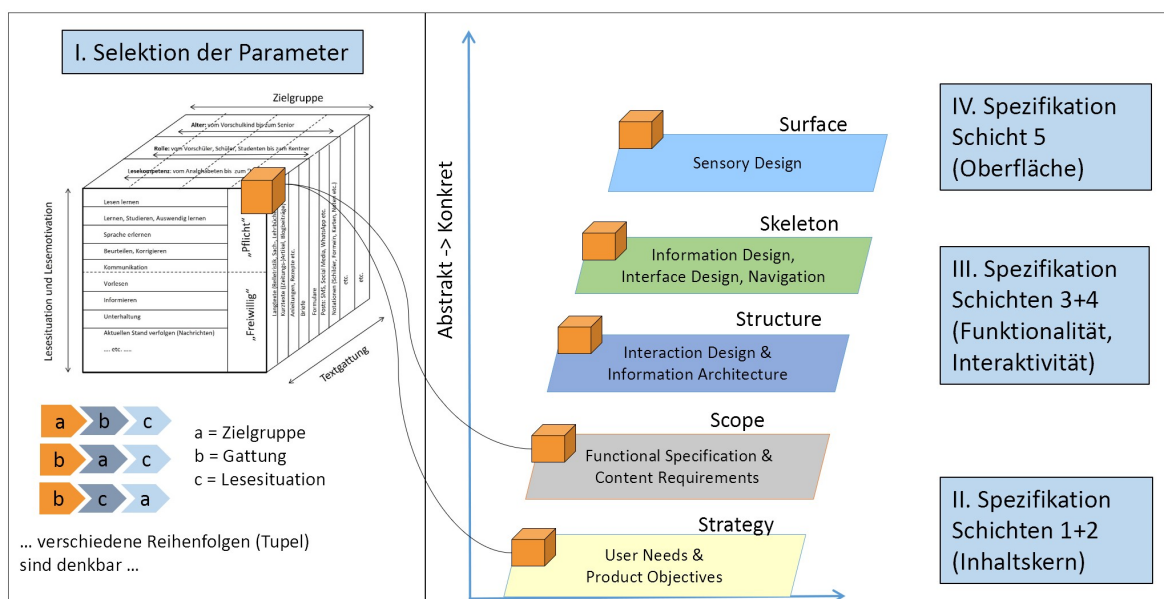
I. Selektion der Parameter

Zielgruppe

Alter: vom Vorschulkind bis zum Senior

Rolle: vom Vorschüler, Schüler, Studenten bis zum Rentner

Lesekompetenz: vom Analphabeten bis zum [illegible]

Lesesituation und Lesemotivation

Lesen lernen
Lernen, Studieren, Auswendig lernen
Sprache erlernen
Beurteilen, Korrigieren
Kommunikation
Vorlesen
Informieren
Unterhaltung
Aktuellen Stand verfolgen (Nachrichten)
... etc. ...

„Pflicht"
„Freiwillig"

Langtexte (Belletristik, Sach-, Lehrbücher)
Kurztexte (Zeitungs-)artikel, Blogbeiträge
Anleitungen, Rezepte etc.
Briefe
Formulare
Posts: SMS, Social Media, WhatsApp etc.
Notationen: Schilder, Formeln, Karten, Tabellen etc.
etc.
etc.

Textgattung

a b c
b a c
b c a

a = Zielgruppe
b = Gattung
c = Lesesituation

... verschiedene Reihenfolgen (Tupel) sind denkbar ...

Abstrakt -> Konkret

Surface
Sensory Design

Skeleton
Information Design, Interface Design, Navigation

Structure
Interaction Design & Information Architecture

Scope
Functional Specification & Content Requirements

Strategy
User Needs & Product Objectives

IV. Spezifikation Schicht 5 (Oberfläche)

III. Spezifikation Schichten 3+4 (Funktionalität, Interaktivität)

II. Spezifikation Schichten 1+2 (Inhaltskern)